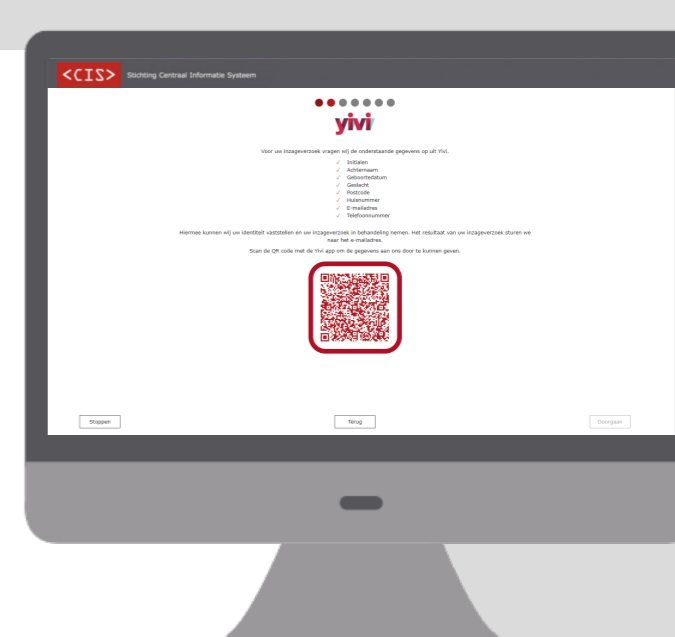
<CIS> Stichting Centraal Informatie Systeem

yivi

Voor uw inzageverzoek vragen wij de onderstaande gegevens op uit Yivi.

✓ Initialen
✓ Achternaam
✓ Geboortedatum
✓ Geslacht
✓ Postcode
✓ Huisnummer
✓ E-mailadres
✓ Telefoonnummer

Hiermee kunnen wij uw identiteit vaststellen en uw inzageverzoek in behandeling nemen. Het resultaat van uw inzageverzoek sturen we naar het e-mailadres.

Scan de QR code met de Yivi app om de gegevens aan ons door te kunnen geven.

Stoppen

Terug

Doorgaan